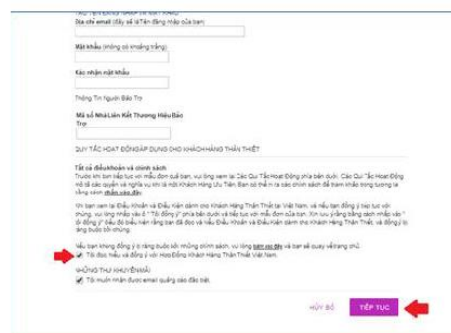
Địa chỉ email (đây sẽ là Tên đăng nhập của bạn)

Mật khẩu (không có khoảng trắng)

Xác nhận mật khẩu

Thông Tin Người Bảo Trợ

Mã số Nhà Liên Kết Thương Hiệu Bảo Trợ

QUY TẮC HOẠT ĐỘNG ÁP DỤNG CHO KHÁCH HÀNG THÂN THIẾT

Tất cả điều khoản và chính sách

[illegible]

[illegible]

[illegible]

Tôi đọc hiểu và đồng ý với Hợp Đồng Khách Hàng Thân Thiết Việt Nam.

NHỮNG THƯ KHUYẾN MÃI

Tôi muốn nhận được email quảng cáo đặc biệt.

HỦY BỎ

TIẾP TỤC